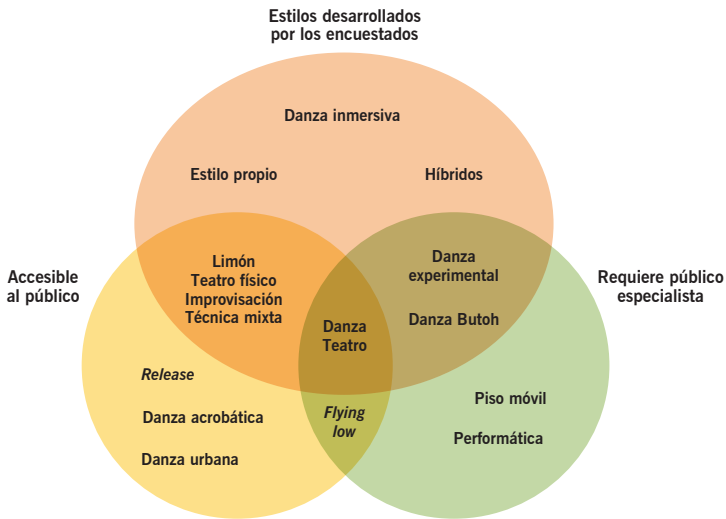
Estilos desarrollados por los encuestados

Danza inmersiva

Estilo propio

Híbridos

Accesible al público

Limón
Teatro físico
Improvisación
Técnica mixta

Danza experimental

Danza Butoh

Requiere público especialista

Danza Teatro

*Release*

Danza acrobática

Danza urbana

*Flying low*

Piso móvil

Performática